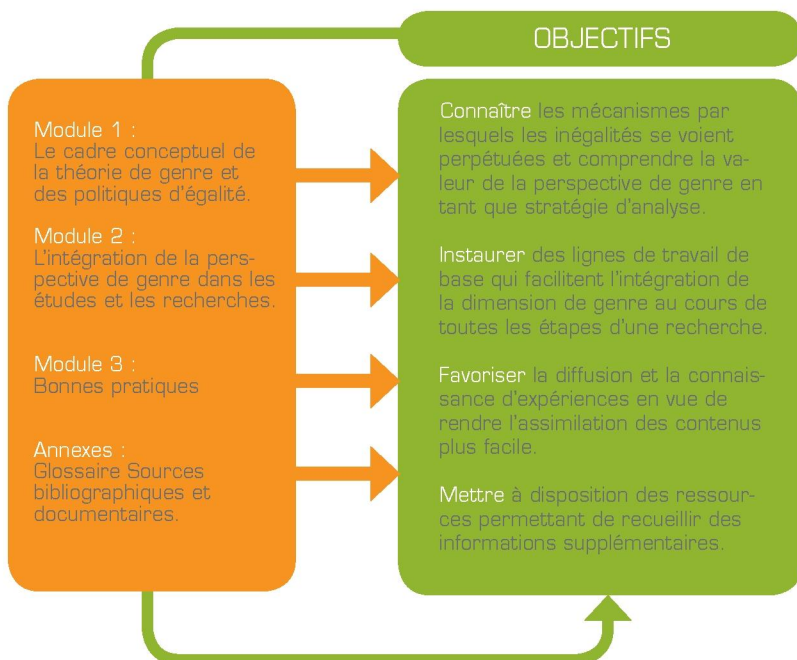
OBJECTIFS

Module 1 :
Le cadre conceptuel de la théorie de genre et des politiques d'égalité.

Module 2 :
L'intégration de la perspective de genre dans les études et les recherches.

Module 3 :
Bonnes pratiques

Annexes :
Glossaire Sources bibliographiques et documentaires.

Connaître les mécanismes par lesquels les inégalités se voient perpétuées et comprendre la valeur de la perspective de genre en tant que stratégie d'analyse.

Instaurer des lignes de travail de base qui facilitent l'intégration de la dimension de genre au cours de toutes les étapes d'une recherche.

Favoriser la diffusion et la connaissance d'expériences en vue de rendre l'assimilation des contenus plus facile.

Mettre à disposition des ressources permettant de recueillir des informations supplémentaires.